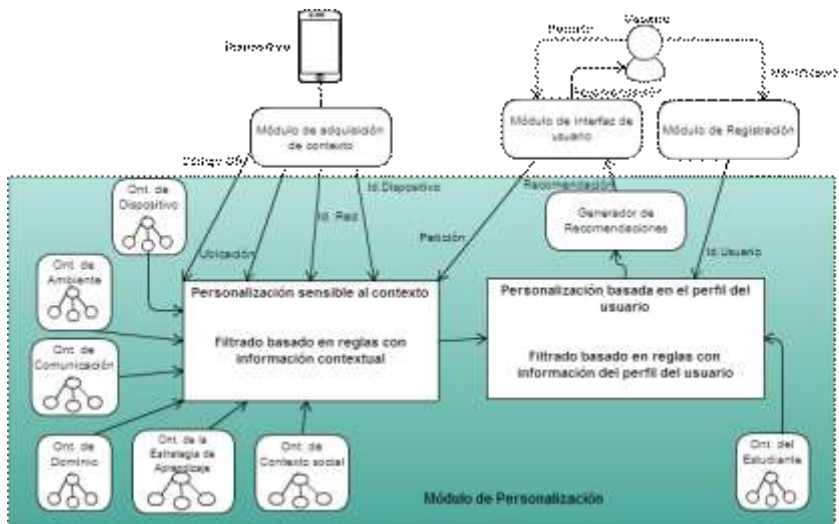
Dispositivo

Usuario

Petición

Identificarse

Recomendación

Módulo de adquisición de contexto

Módulo de interfaz de usuario

Módulo de Registración

Consej GPS

Id.Dispositivo

Recomendación

Ont. de Dispositivo

Generador de Recomendaciones

Ubicación

Id. Red

Petición

Id.Usuario

Ont. de Ambiente

Personalización sensible al contexto

Filtrado basado en reglas con información contextual

Personalización basada en el perfil del usuario

Filtrado basado en reglas con información del perfil del usuario

Ont. de Comunicación

Ont. de Dominio

Ont. de la Estrategia de Aprendizaje

Ont. de Contexto social

Ont. del Estudiante

Módulo de Personalización